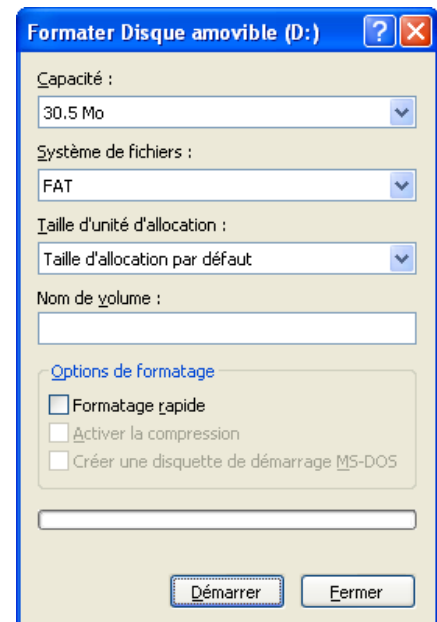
Formater Disque amovible (D:)

?

Capacité :

30.5 Mo

Système de fichiers :

FAT

Taille d'unité d'allocation :

Taille d'allocation par défaut

Nom de volume :

Options de formatage

Formatage rapide

Activer la compression

Créer une disquette de démarrage MS-DOS

Démarrer

Fermer